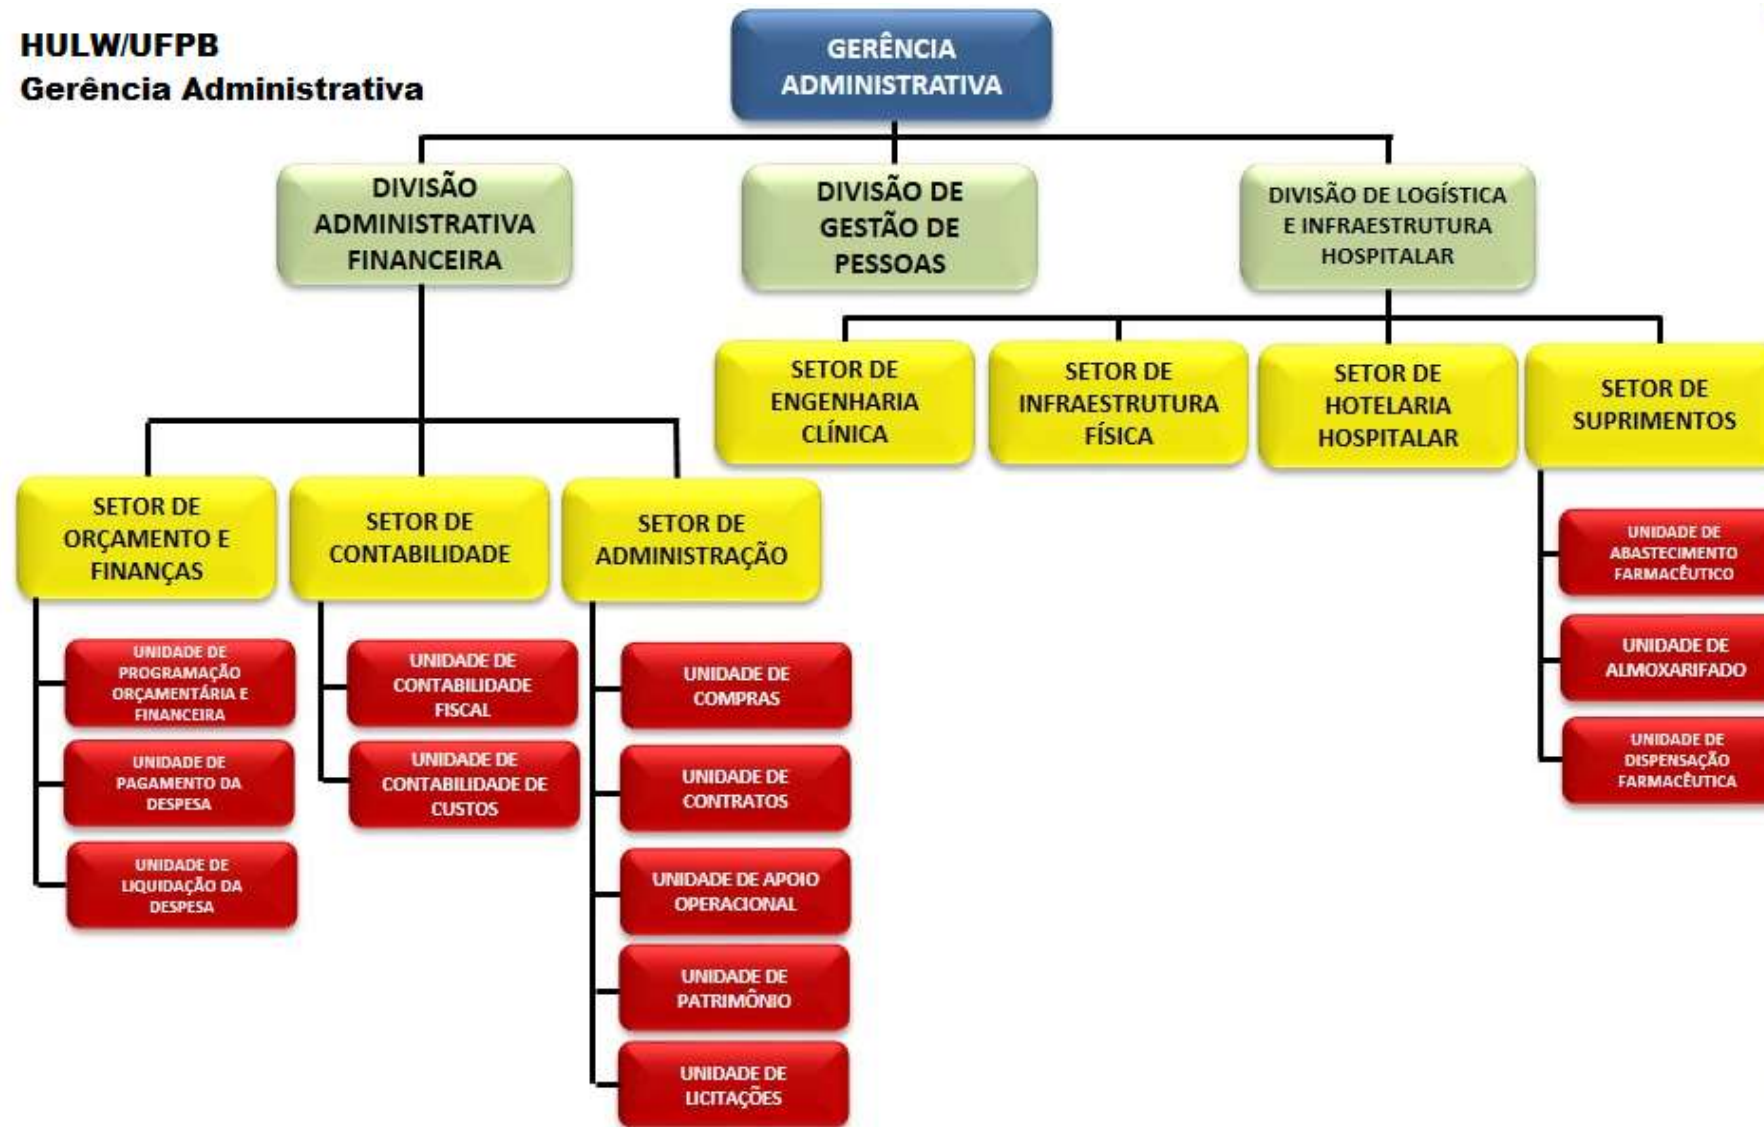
HULW/UFPB
Gerência Administrativa

GERÊNCIA ADMINISTRATIVA

DIVISÃO ADMINISTRATIVA FINANCEIRA

DIVISÃO DE GESTÃO DE PESSOAS

DIVISÃO DE LOGÍSTICA E INFRAESTRUTURA HOSPITALAR

SETOR DE ENGENHARIA CLÍNICA

SETOR DE INFRAESTRUTURA FÍSICA

SETOR DE HOTELARIA HOSPITALAR

SETOR DE SUPRIMENTOS

UNIDADE DE ABASTECIMENTO FARMACÊUTICO

UNIDADE DE ALMOXARIFADO

UNIDADE DE DISPENSAÇÃO FARMACÊUTICA

SETOR DE ORÇAMENTO E FINANÇAS

UNIDADE DE PROGRAMAÇÃO ORÇAMENTÁRIA E FINANCEIRA

UNIDADE DE PAGAMENTO DA DESPESA

UNIDADE DE LIQUIDAÇÃO DA DESPESA

SETOR DE CONTABILIDADE

UNIDADE DE CONTABILIDADE FISCAL

UNIDADE DE CONTABILIDADE DE CUSTOS

SETOR DE ADMINISTRAÇÃO

UNIDADE DE COMPRAS

UNIDADE DE CONTRATOS

UNIDADE DE APOIO OPERACIONAL

UNIDADE DE PATRIMÔNIO

UNIDADE DE LICITAÇÕES